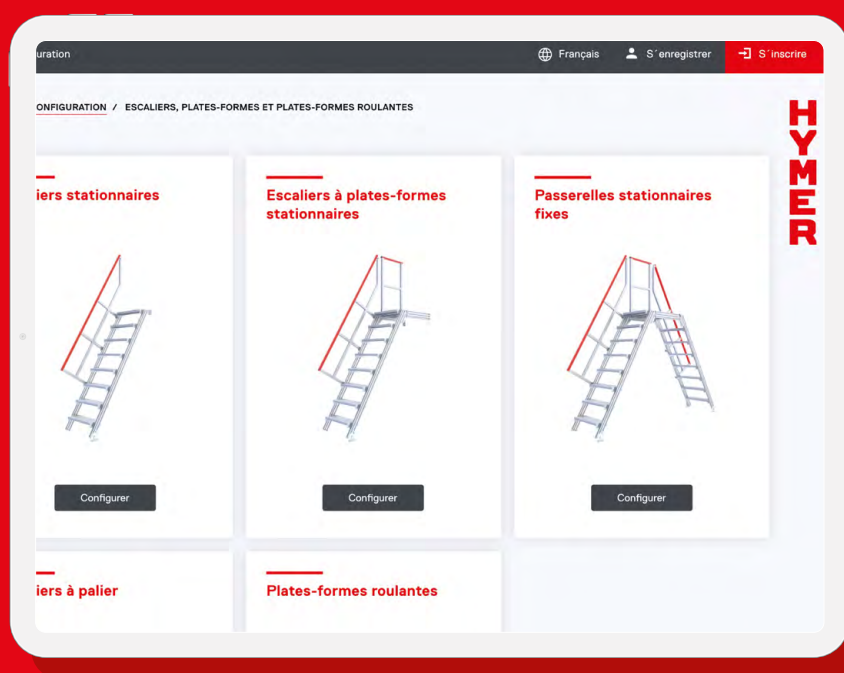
uration

Français

S´enregistrer

S´inscrire

ONFIGURATION / ESCALIERS, PLATES-FORMES ET PLATES-FORMES ROULANTES

HYMER

iers stationnaires

Configurer

Escaliers à plates-formes stationnaires

Configurer

Passerelles stationnaires fixes

Configurer

iers à palier

Plates-formes roulantes